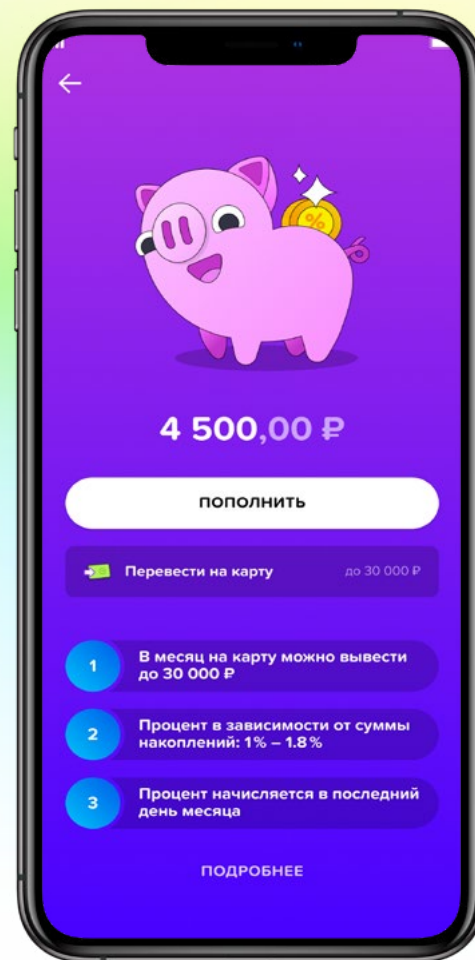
4 500,00 ₽

пополнить

Перевести на карту

до 30 000 ₽

1 В месяц на карту можно вывести до 30 000 ₽

2 Процент в зависимости от суммы накоплений: 1% – 1.8 %

3 Процент начисляется в последний день месяца

ПОДРОБНЕЕ